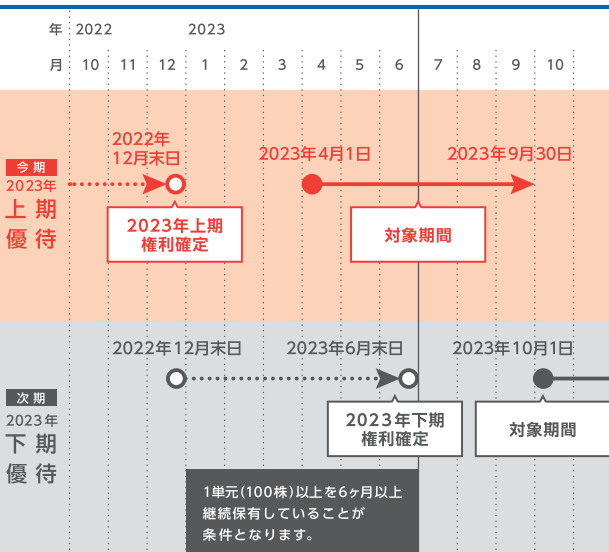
年 2022 2023

月 10 11 12 1 2 3 4 5 6 7 8 9 10

今期
2023年
上期
優待

2022年
12月末日

2023年4月1日

2023年9月30日

2023年上期
権利確定

対象期間

次期
2023年
下期
優待

2022年12月末日

2023年6月末日

2023年10月1日

2023年下期
権利確定

対象期間

1単元(100株)以上を6ヶ月以上継続保有していることが条件となります。